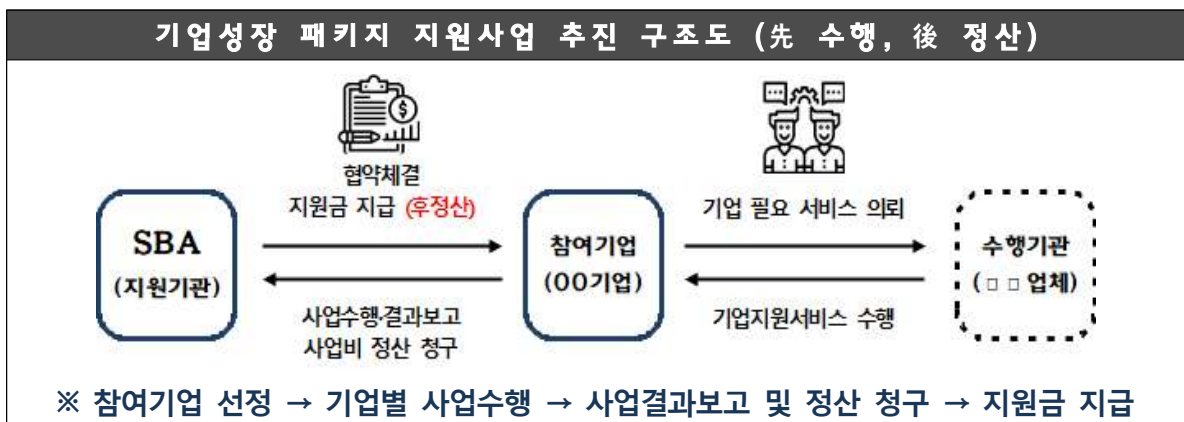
기업성장 패키지 지원사업 추진 구조도 (先 수행, 後 정산)

SBA
(지원기관)

협약체결
지원금 지급 (후정산)

사업수행·결과보고
사업비 정산 청구

참여기업
(OO기업)

기업 필요 서비스 의뢰

기업지원서비스 수행

수행기관
( □ □ 업체)

※ 참여기업 선정 → 기업별 사업수행 → 사업결과보고 및 정산 청구 → 지원금 지급